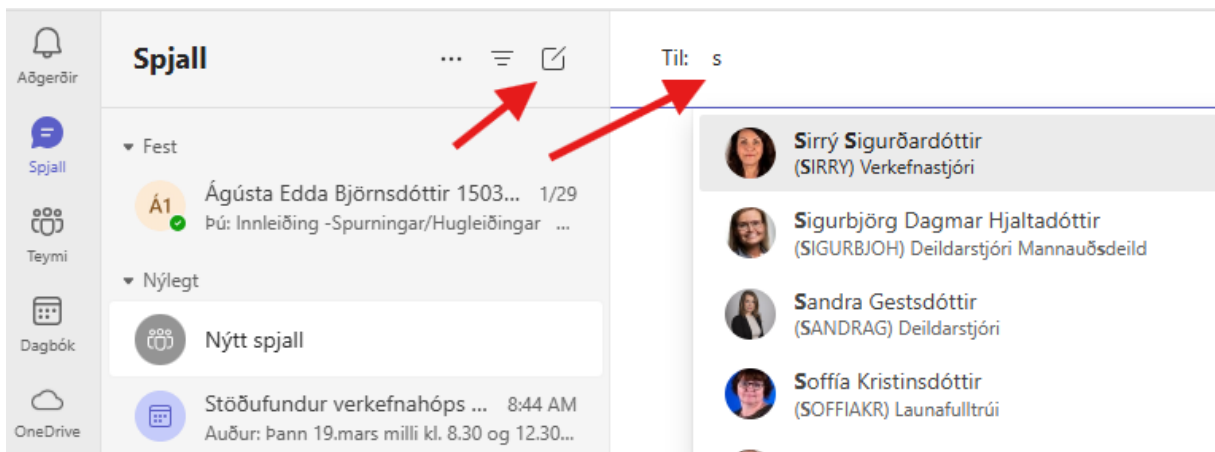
Aðgerðir

Spjall

Teymi

Dagbók

OneDrive

Spjall

Fest

Á1

Ágústa Edda Björnsdóttir 1503... 1/29

Þú: Innleiðing -Spurningar/Hugleiðingar ...

Nýlegt

Nýtt spjall

Stöðufundur verkefnahóps ... 8:44 AM

Auður: Þann 19.mars milli kl. 8.30 og 12.30...

Til: s

Sirrý Sigurðardóttir
(SIRRY) Verkefnastjóri

Sigurbjörg Dagmar Hjaltadóttir
(SIGURBJOH) Deildarstjóri Mannauðsdeild

Sandra Gestsdóttir
(SANDRAG) Deildarstjóri

Soffía Kristinsdóttir
(SOFFIAKR) Launafulltrúi